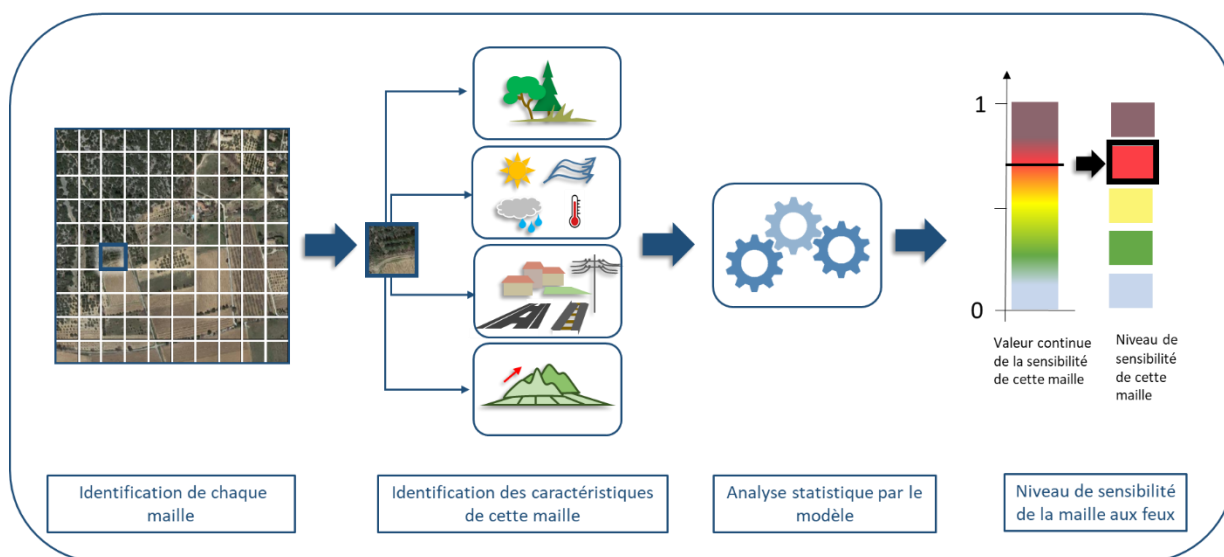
1

0

Valeur continue de la sensibilité de cette maille

Niveau de sensibilité de cette maille

Identification de chaque maille

Identification des caractéristiques de cette maille

Analyse statistique par le modèle

Niveau de sensibilité de la maille aux feux